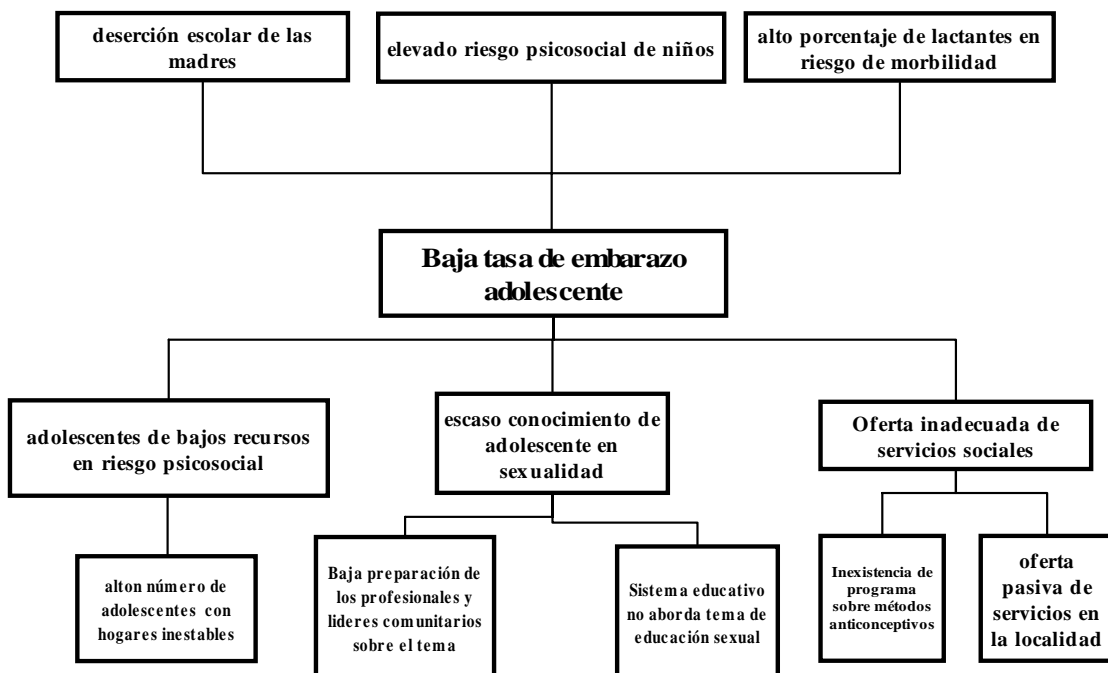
deserción escolar de las madres

elevado riesgo psicosocial de niños

alto porcentaje de lactantes en riesgo de morbilidad

Baja tasa de embarazo adolescente

adolescentes de bajos recursos en riesgo psicosocial

escaso conocimiento de adolescente en sexualidad

Oferta inadecuada de servicios sociales

alton número de adolescentes con hogares inestables

Baja preparación de los profesionales y lideres comunitarios sobre el tema

Sistema educativo no aborda tema de educación sexual

Inexistencia de programa sobre métodos anticonceptivos

oferta pasiva de servicios en la localidad